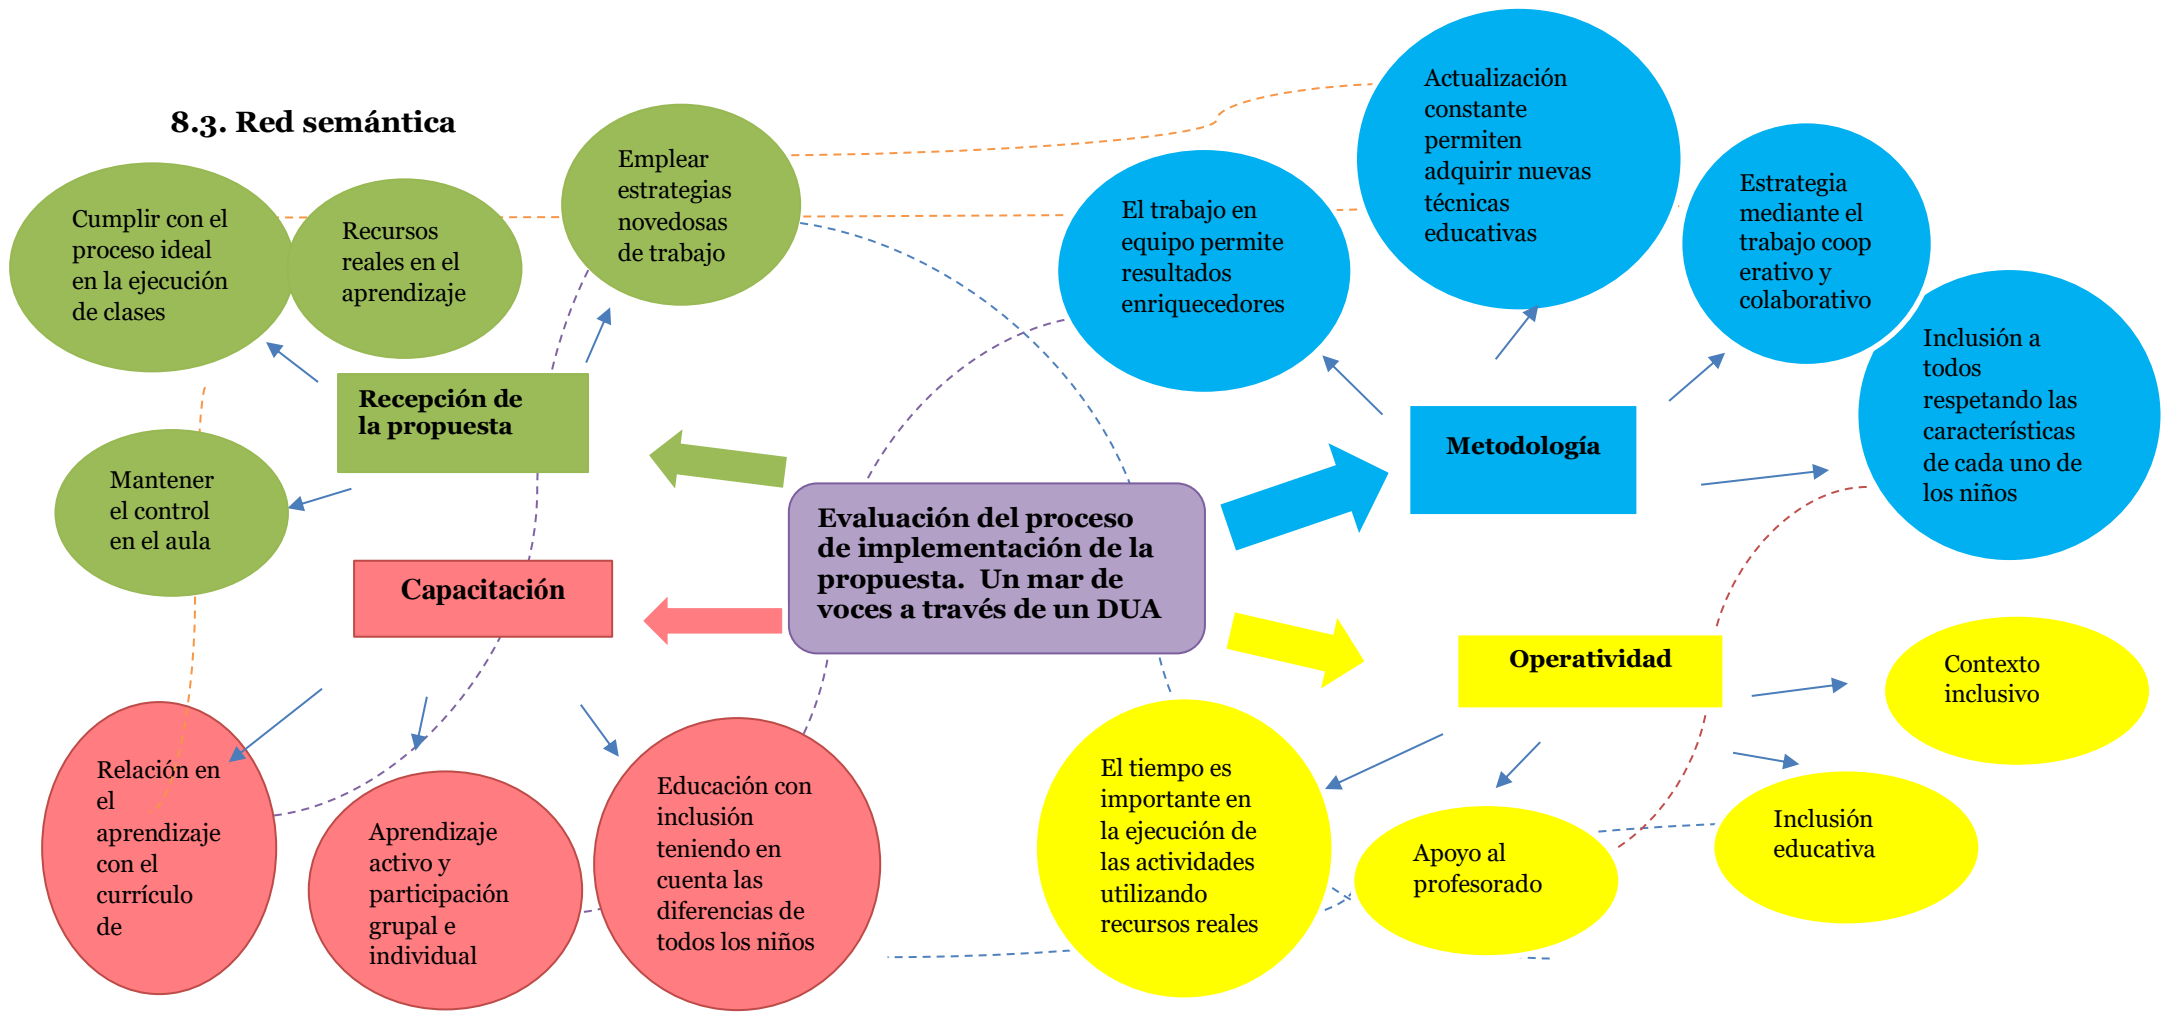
8.3. Red semántica

Evaluación del proceso de implementación de la propuesta. Un mar de voces a través de un DUA

Recepción de la propuesta

Cumplir con el proceso ideal en la ejecución de clases

Recursos reales en el aprendizaje

Emplear estrategias novedosas de trabajo

Mantener el control en el aula

Capacitación

Relación en el aprendizaje con el currículo de

Aprendizaje activo y participación grupal e individual

Educación con inclusión teniendo en cuenta las diferencias de todos los niños

Metodología

El trabajo en equipo permite resultados enriquecedores

Actualización constante permiten adquirir nuevas técnicas educativas

Estrategia mediante el trabajo coop erativo y colaborativo

Inclusión a todos respetando las características de cada uno de los niños

Operatividad

El tiempo es importante en la ejecución de las actividades utilizando recursos reales

Apoyo al profesorado

Contexto inclusivo

Inclusión educativa